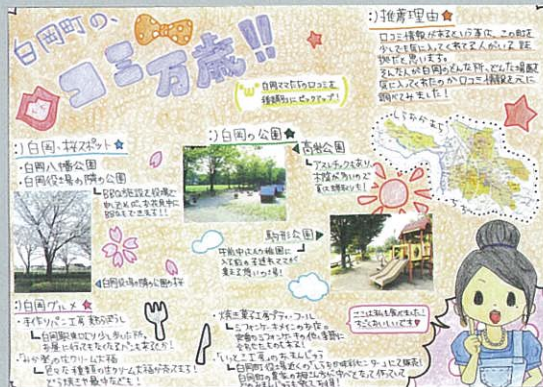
白岡町の、クチコミ万歳!!

推薦理由

口コミ情報が大きいのは事と、この町を少しでも気に入って欲しく紹介しようと推進したと思います。
みんなが白岡のどんな所に、どんな場所が気に入ってるのか口コミ情報を元に調べてみました!

白岡ママ友ちからの口コミを種類別にピックアップ!

1) 白岡・桜スポット
・白岡八幡公園
・白岡役場の隣の公園
BBQ施設と役場の公園がもあり、お花見にぴったりな所です!

白岡役場の隣の公園の桜

2) 白岡の公園
・高岩公園
アスレチックもあり、大勢が遊んで大人気です!

駒形公園
昼間に大勢の遊具があり、子供達が楽しそうに遊んでいます。

3) 白岡グルメ
・手作りパン工房 まるぱん
白岡駅東口近くのお店です。お店で作っているパンは美味しいです!
・みの堂のスイーツ
色々な種類のスイーツがあって、どれも美味しいです。

・焼き菓子工房ティ・フール
シュークリームやタルトなど、季節のスイーツがいっぱい!
・いっとこ工房のお菓子
白岡町の特産を使ったお菓子がいっぱいです。

ここは私も大好きです。ぜひ行ってみてください!